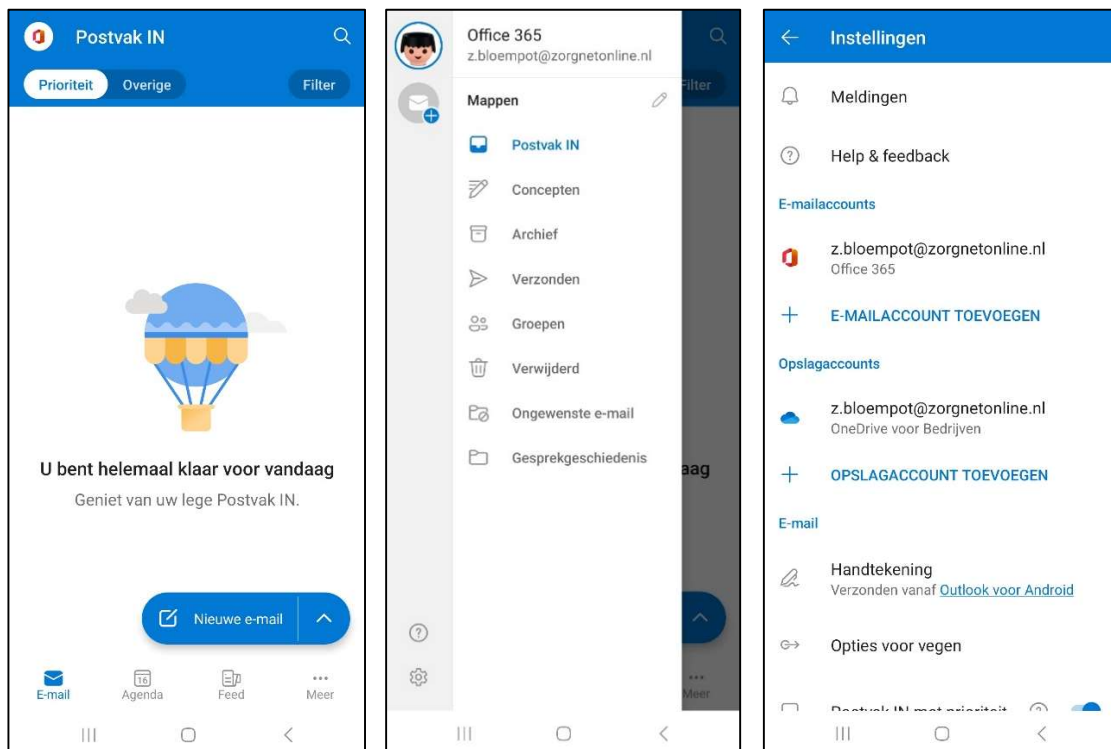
Postvak IN

Prioriteit Overige Filter

U bent helemaal klaar voor vandaag

Geniet van uw lege Postvak IN.

Nieuwe e-mail

E-mail Agenda 16 Feed Meer

Office 365
z.bloempot@zorgnetonline.nl

Mappen

Postvak IN
Concepten
Archief
Verzonden
Groepen
Verwijderd
Ongewenste e-mail
Gesprekgeschiedenis

Filter
aag
Meer

Instellingen

Meldingen

Help & feedback

E-mailaccounts

z.bloempot@zorgnetonline.nl
Office 365

E-MAILACCOUNT TOEVOEGEN

Opslagaccounts

z.bloempot@zorgnetonline.nl
OneDrive voor Bedrijven

OPSLAGACCOUNT TOEVOEGEN

E-mail

Handtekening
Verzonden vanaf Outlook voor Android

Opties voor vegen

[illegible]